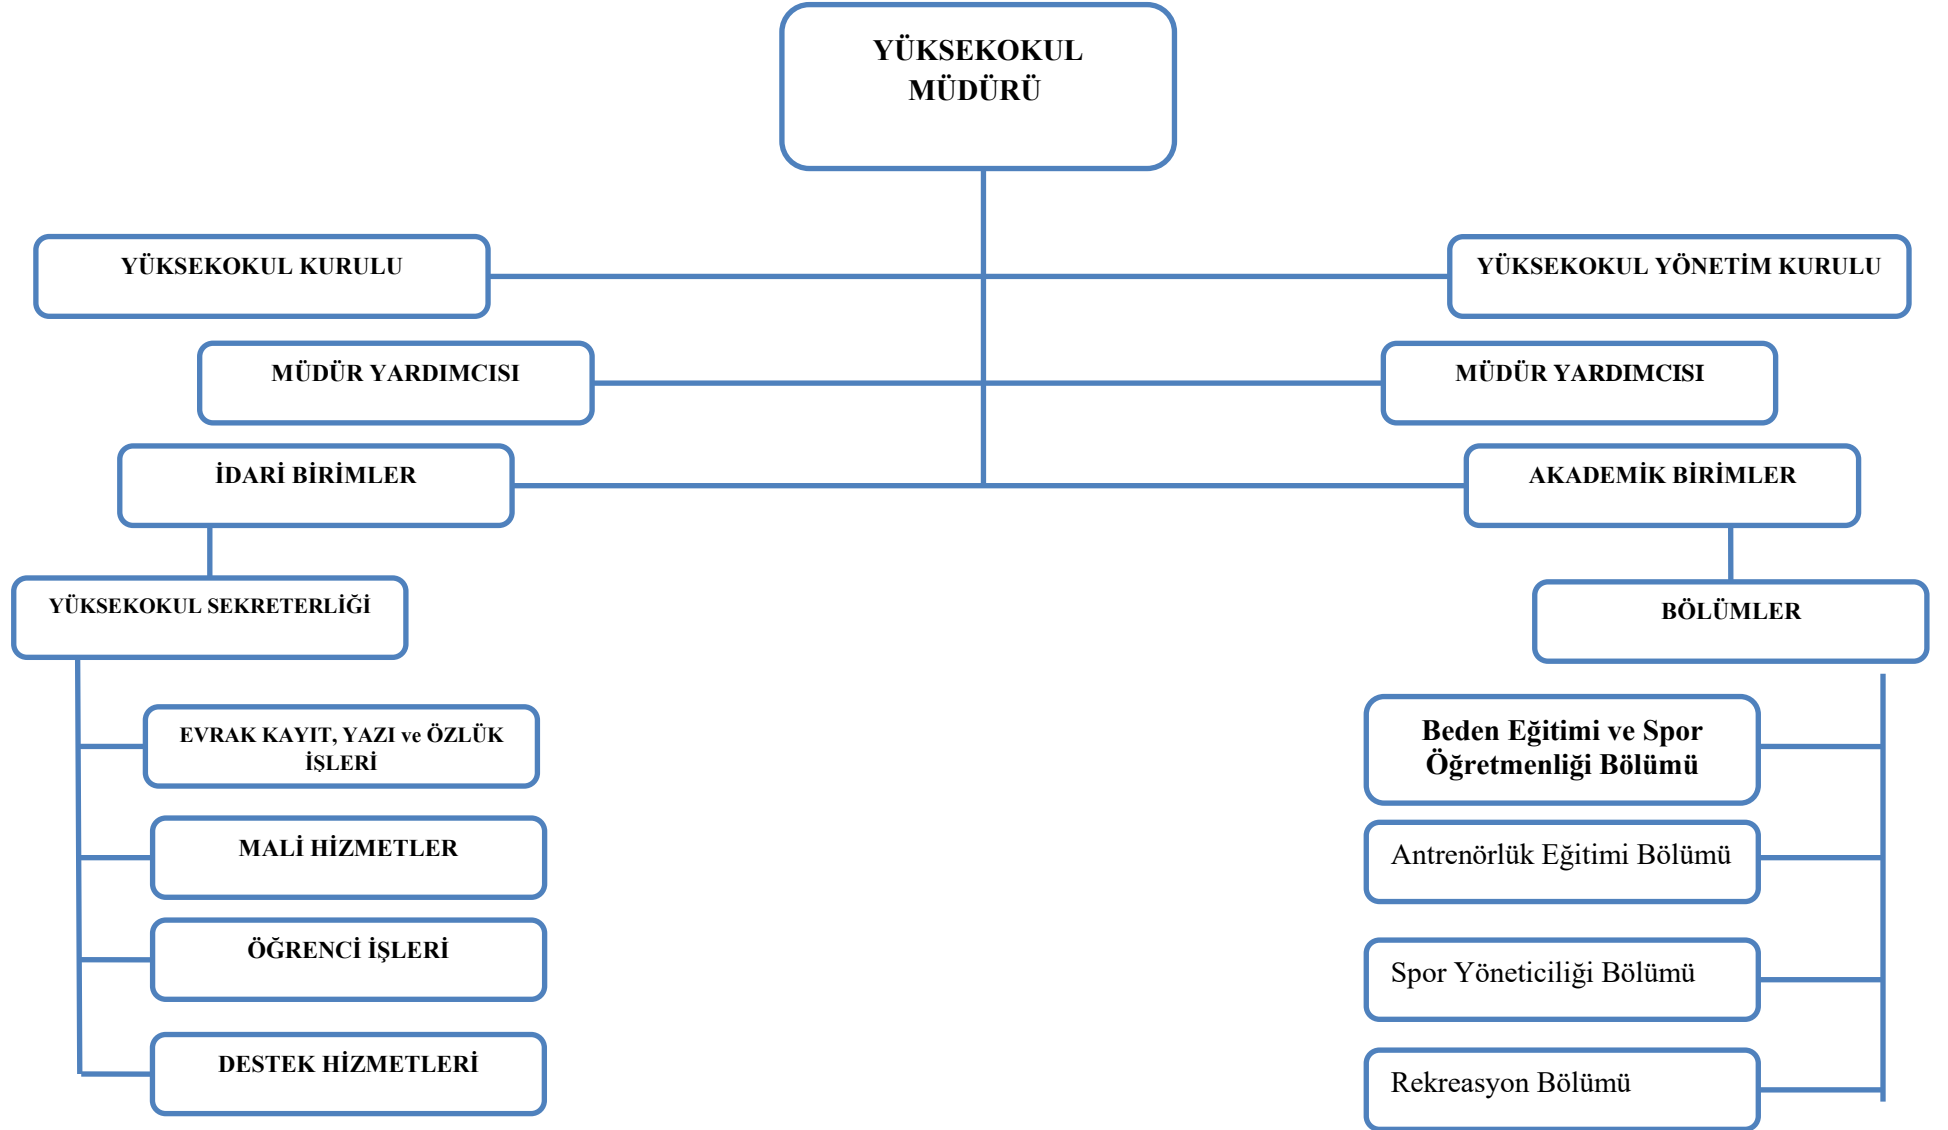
YÜKSEKOKUL MÜDÜRÜ

YÜKSEKOKUL KURULU

YÜKSEKOKUL YÖNETİM KURULU

MÜDÜR YARDIMCISI

MÜDÜR YARDIMCISI

İDARİ BİRİMLER

AKADEMİK BİRİMLER

YÜKSEKOKUL SEKRETERLİĞİ

EVRAK KAYIT, YAZI ve ÖZLÜK İŞLERİ

MALİ HİZMETLER

ÖĞRENCİ İŞLERİ

DESTEK HİZMETLERİ

BÖLÜMLER

Beden Eğitimi ve Spor Öğretmenliği Bölümü

Antrenörlük Eğitimi Bölümü

Spor Yöneticiliği Bölümü

Rekreasyon Bölümü